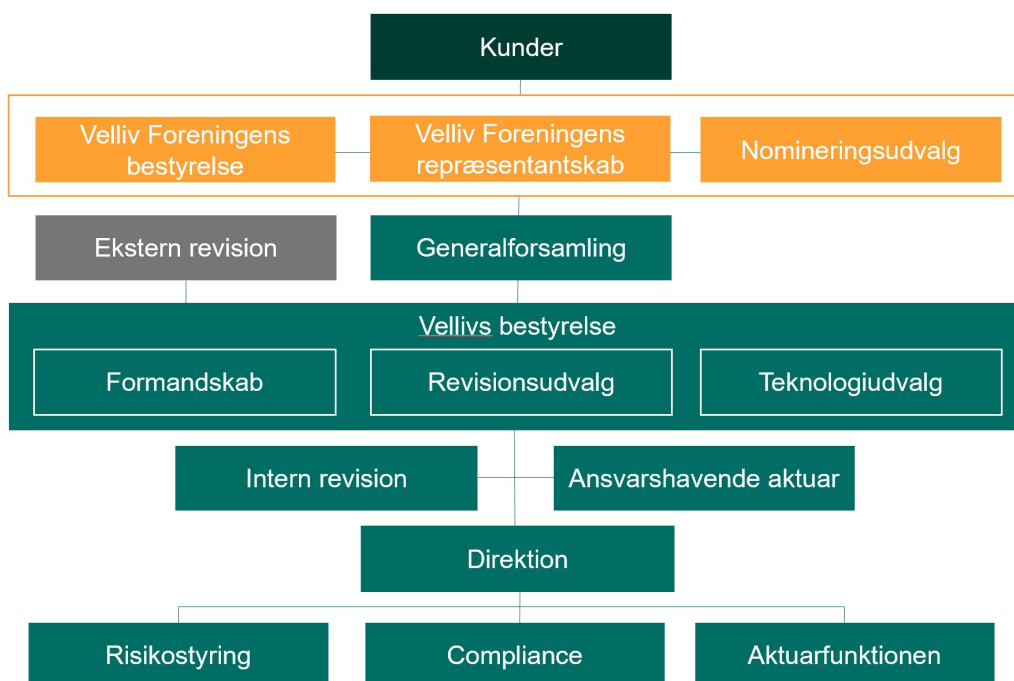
Kunder

Velliv Foreningens bestyrelse

Velliv Foreningens repræsentantskab

Nomineringsudvalg

Ekstern revision

Generalforsamling

Vellivs bestyrelse

Formandskab

Revisionsudvalg

Teknologiudvalg

Intern revision

Ansvarshavende aktuar

Direktion

Risikostyring

Compliance

Aktuarfunktionen